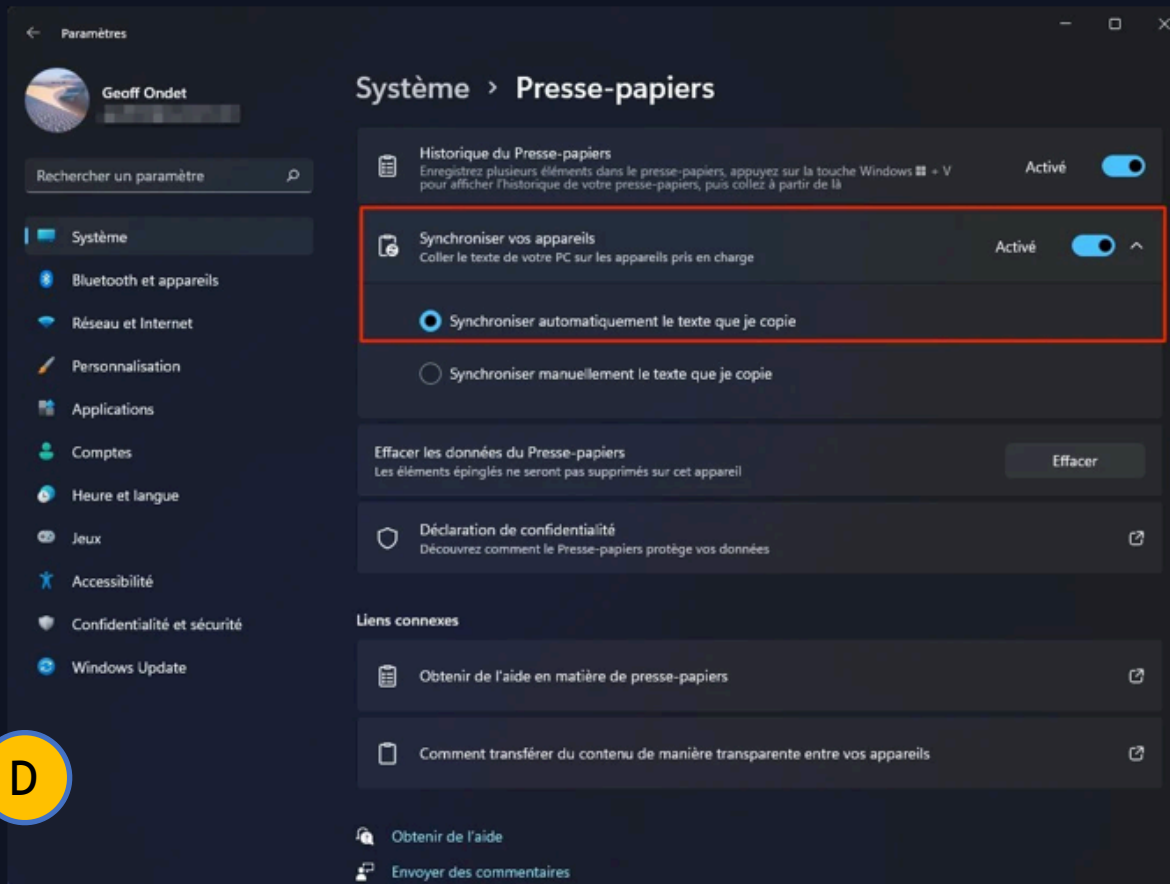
Paramètres

Geoff Ondet
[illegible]

Rechercher un paramètre

Système
Bluetooth et appareils
Réseau et Internet
Personnalisation
Applications
Comptes
Heure et langue
Jeux
Accessibilité
Confidentialité et sécurité
Windows Update

D

Système > Presse-papiers

Historique du Presse-papiers
Enregistrez plusieurs éléments dans le presse-papiers, appuyez sur la touche Windows + V pour afficher l'historique de votre presse-papiers, puis collez à partir de là
Activé

Synchroniser vos appareils
Coller le texte de votre PC sur les appareils pris en charge
Activé

Synchroniser automatiquement le texte que je copie

Synchroniser manuellement le texte que je copie

Effacer les données du Presse-papiers
Les éléments épinglés ne seront pas supprimés sur cet appareil
Effacer

Déclaration de confidentialité
Découvrez comment le Presse-papiers protège vos données

Liens connexes

Obtenir de l'aide en matière de presse-papiers

Comment transférer du contenu de manière transparente entre vos appareils

Obtenir de l'aide

Envoyer des commentaires